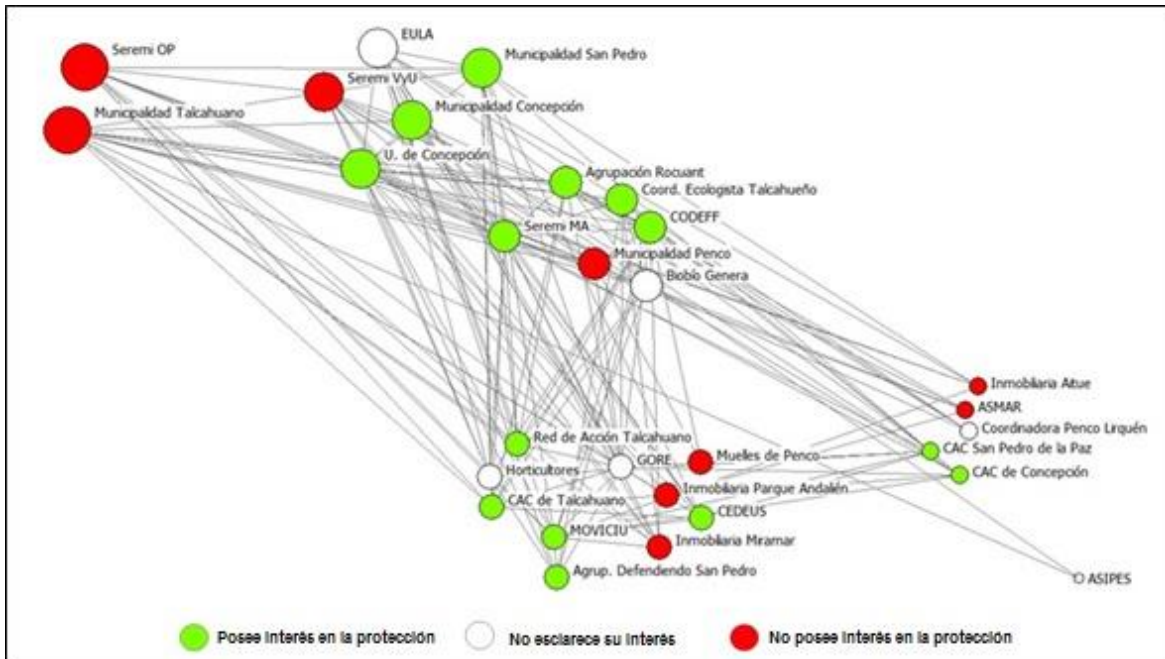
Seremi OP
EULA
Municipalidad San Pedro
Seremi VyU
Municipalidad Talcahuano
Municipalidad Concepción
U. de Concepción
Agrupación Rocuant
Coord. Ecologista Talcahueño
CODEFF
Seremi MA
Municipalidad Penco
Biobío Genera
Inmobiliaria Aitue
ASMAR
Coordinadora Penco Lirquén
Red de Acción Talcahuano
CAC San Pedro de la Paz
Horticultores
GORE
Muelles de Penco
CAC de Concepción
CAC de Talcahuano
Inmobiliaria Parque Andalién
CEDEUS
MOVICIU
Inmobiliaria Miramar
Agrup. Defendiendo San Pedro
ASIPES

Posee interés en la protección
No esclarece su interés
No posee interés en la protección